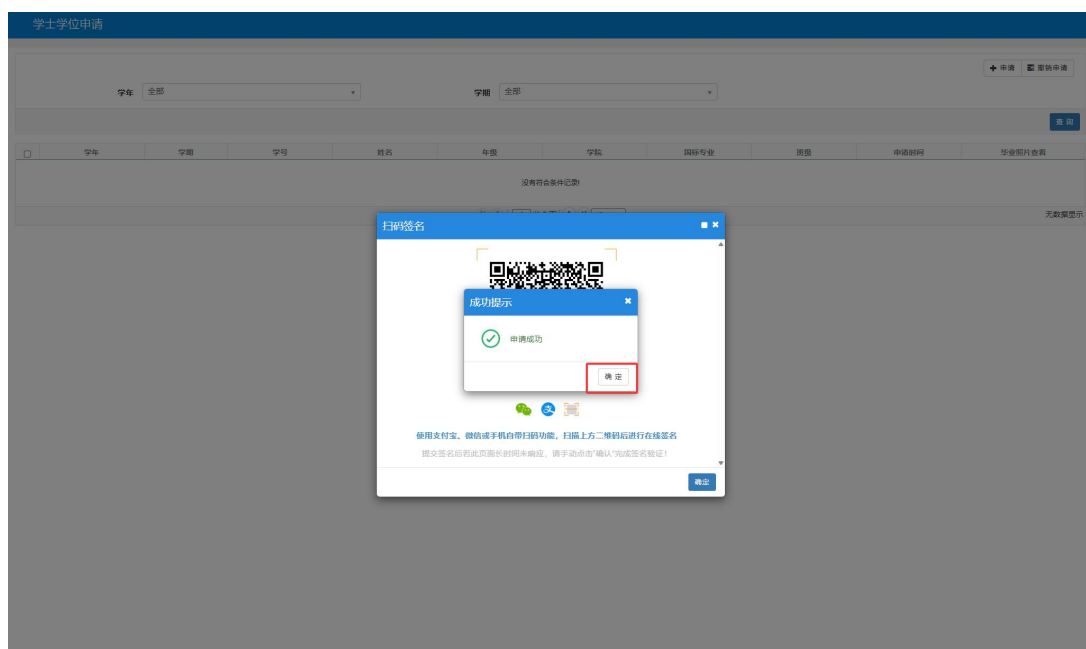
学士学位申请

申请 撤销申请

学年 全部

学期 全部

查 询

| | 学年 | 学期 | 学号 | 姓名 | 年级 | 学院 | 国标专业 | 班级 | 申请时间 | 毕业照片查看 |
|---|---|---|---|---|---|---|---|---|---|---|
| 没有符合条件记录! | | | | | | | | | | |

无数据显示

扫码签名

成功提示

申请成功

确 定

使用支付宝、微信或手机自带扫码功能，扫描上方二维码后进行在线签名

提交签名后若此页面长时间未响应，请手动点击"确认"完成签名验证!

确定